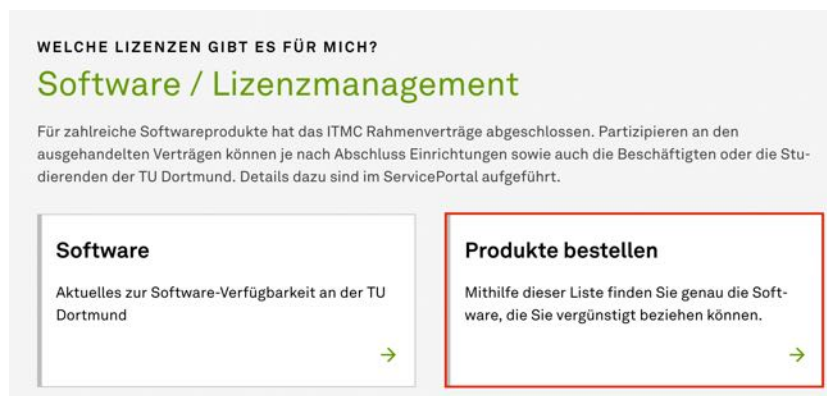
WELCHE LIZENZEN GIBT ES FÜR MICH?

Software / Lizenzmanagement

Für zahlreiche Softwareprodukte hat das ITMC Rahmenverträge abgeschlossen. Partizipieren an den ausgehandelten Verträgen können je nach Abschluss Einrichtungen sowie auch die Beschäftigten oder die Studierenden der TU Dortmund. Details dazu sind im ServicePortal aufgeführt.

Software

Aktuelles zur Software-Verfügbarkeit an der TU Dortmund

→

Produkte bestellen

Mithilfe dieser Liste finden Sie genau die Software, die Sie vergünstigt beziehen können.

→